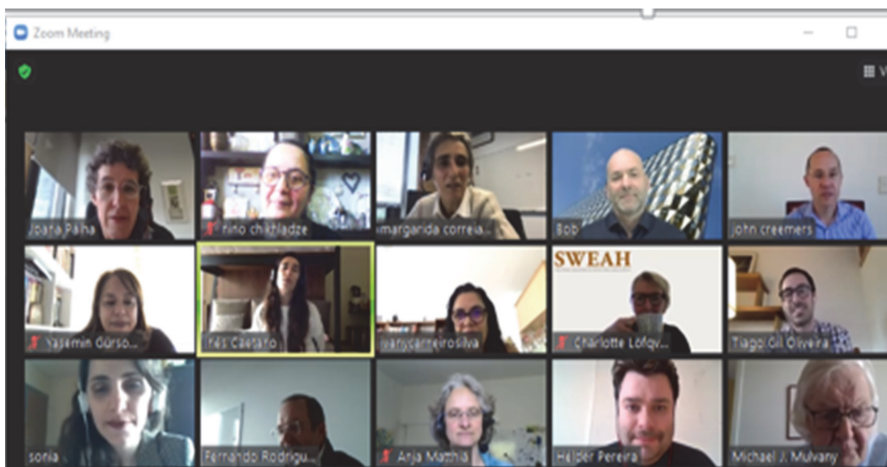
Zoom Meeting

Joana Palha
nino chikhladze
margarida correia...
Bob
john creemers
Yasemin Gürso...
Inês Caetano
ivanycarreirosilva
SWEAH
Charlotte Löfqv...
Tiago Gil Oliveira
sonia
Fernando Rodrigu...
Anja Matthiä
Hélder Pereira
Michael J. Mulvany